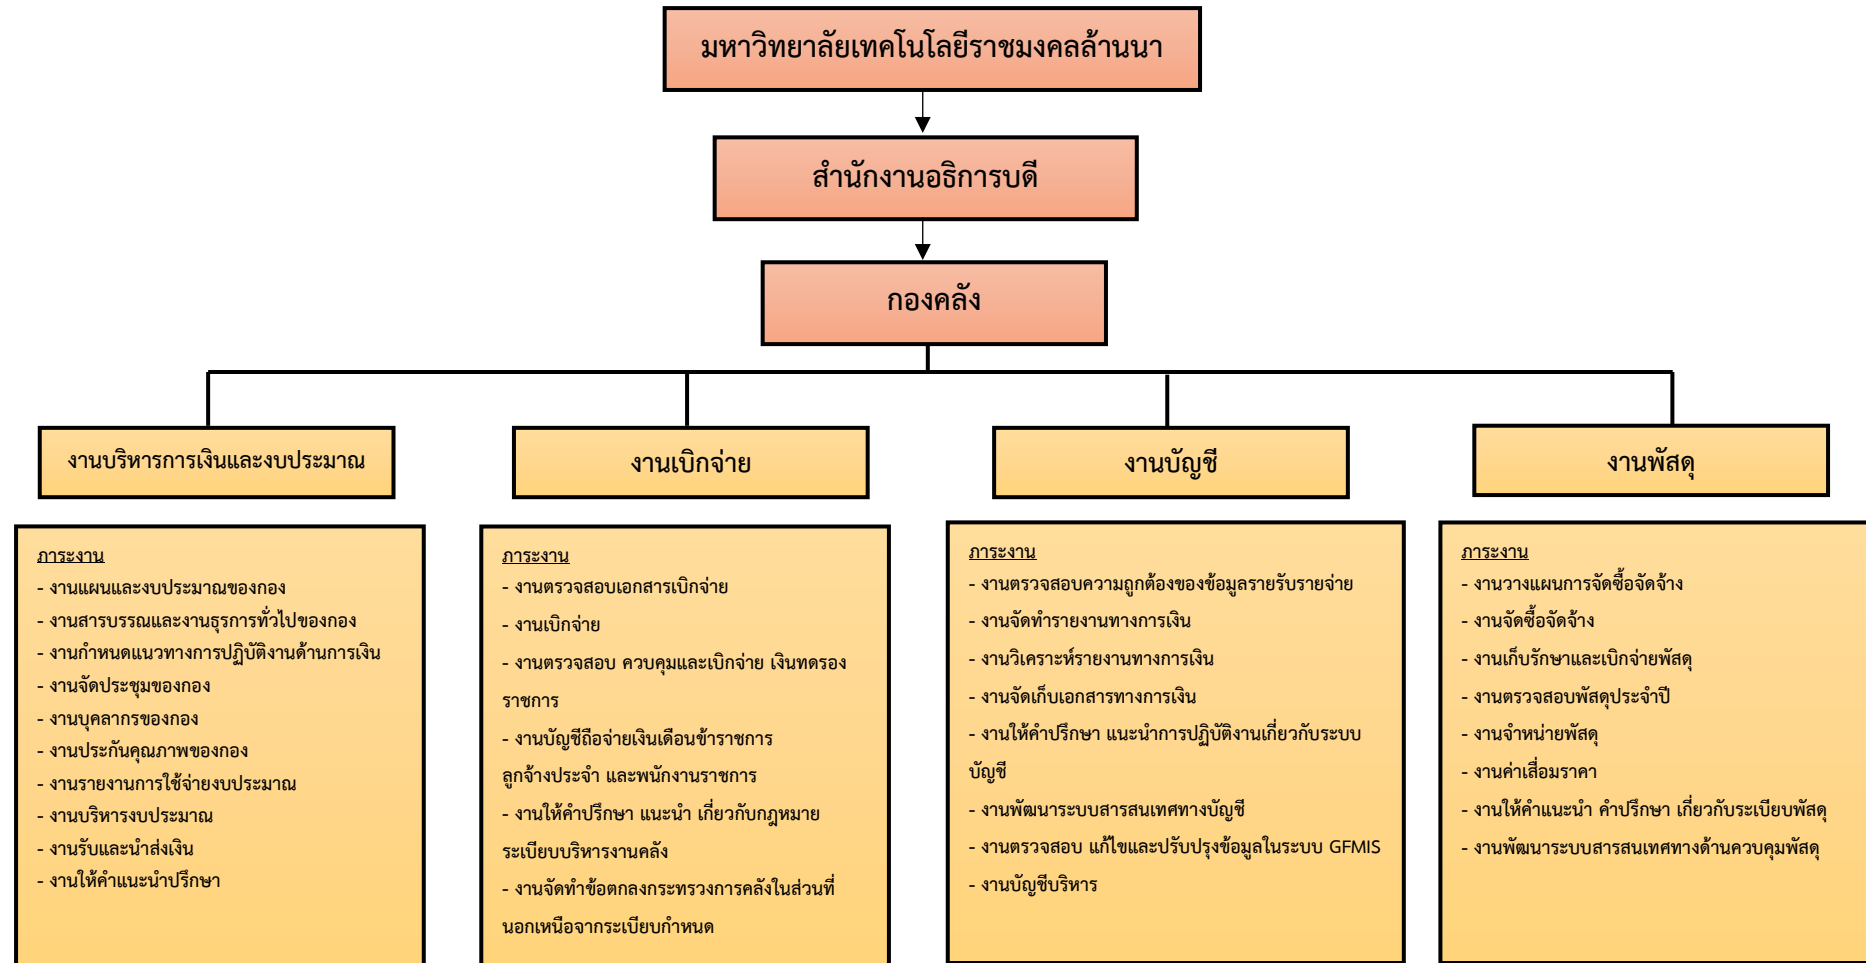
มหาวิทยาลัยเทคโนโลยีราชมงคลล้านนา

สำนักงานอธิการบดี

กองคลัง

งานบริหารการเงินและงบประมาณ

ภาระงาน
- งานแผนและงบประมาณของกอง
- งานสารบรรณและงานธุรการทั่วไปของกอง
- งานกำหนดแนวทางการปฏิบัติงานด้านการเงิน
- งานจัดประชุมของกอง
- งานบุคลากรของกอง
- งานประกันคุณภาพของกอง
- งานรายงานการใช้จ่ายงบประมาณ
- งานบริหารงบประมาณ
- งานรับและนำส่งเงิน
- งานให้คำแนะนำปรึกษา

งานเบิกจ่าย

ภาระงาน
- งานตรวจสอบเอกสารเบิกจ่าย
- งานเบิกจ่าย
- งานตรวจสอบ ควบคุมและเบิกจ่าย เงินทดรองราชการ
- งานบัญชีถือจ่ายเงินเดือนข้าราชการ ลูกจ้างประจำ และพนักงานราชการ
- งานให้คำปรึกษา แนะนำ เกี่ยวกับกฎหมาย ระเบียบบริหารงานคลัง
- งานจัดทำข้อตกลงกระทรวงการคลังในส่วนที่นอกเหนือจากระเบียบกำหนด

งานบัญชี

ภาระงาน
- งานตรวจสอบความถูกต้องของข้อมูลรายรับรายจ่าย
- งานจัดทำรายงานทางการเงิน
- งานวิเคราะห์รายงานทางการเงิน
- งานจัดเก็บเอกสารทางการเงิน
- งานให้คำปรึกษา แนะนำการปฏิบัติงานเกี่ยวกับระบบบัญชี
- งานพัฒนาระบบสารสนเทศทางบัญชี
- งานตรวจสอบ แก้ไขและปรับปรุงข้อมูลในระบบ GFMIS
- งานบัญชีบริหาร

งานพัสดุ

ภาระงาน
- งานวางแผนการจัดซื้อจัดจ้าง
- งานจัดซื้อจัดจ้าง
- งานเก็บรักษาและเบิกจ่ายพัสดุ
- งานตรวจสอบพัสดุประจำปี
- งานจำหน่ายพัสดุ
- งานค่าเสื่อมราคา
- งานให้คำแนะนำ คำปรึกษา เกี่ยวกับระเบียบพัสดุ
- งานพัฒนาระบบสารสนเทศทางด้านควบคุมพัสดุ